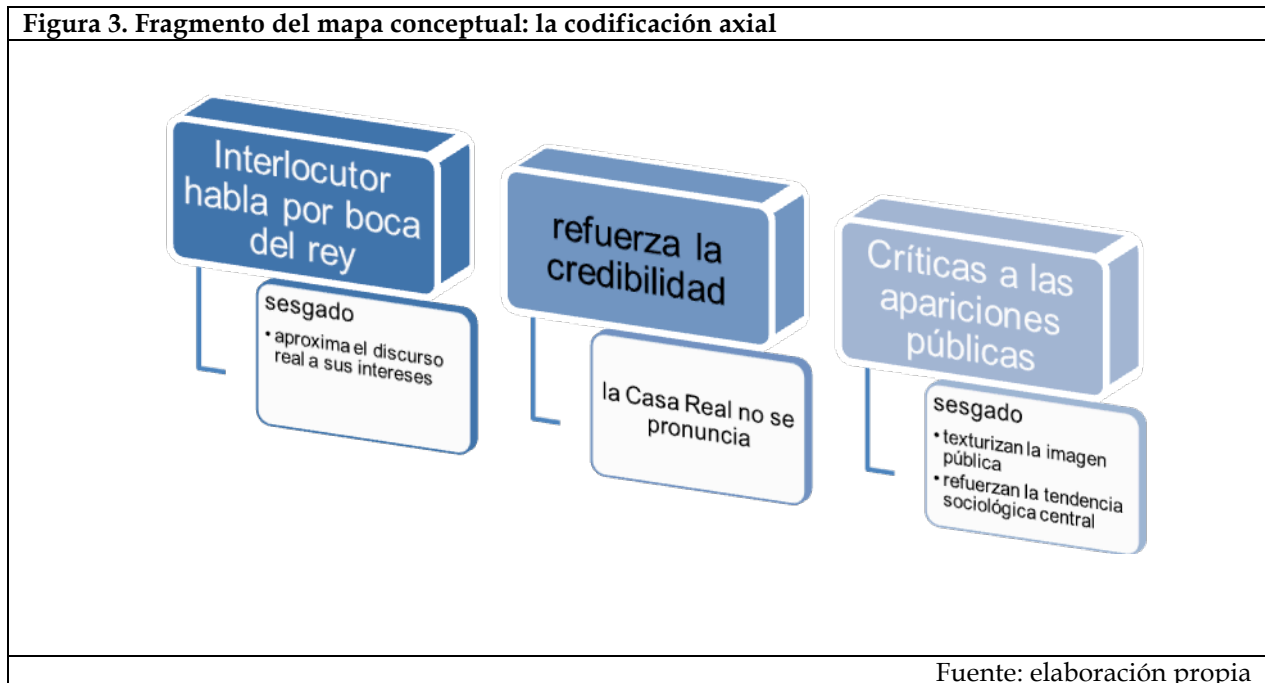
Figura 3. Fragmento del mapa conceptual: la codificación axial

Interlocutor habla por boca del rey

sesgado

• aproxima el discurso real a sus intereses

refuerza la credibilidad

la Casa Real no se pronuncia

Críticas a las apariciones públicas

sesgado

• texturizan la imagen pública
• refuerzan la tendencia sociológica central

Fuente: elaboración propia